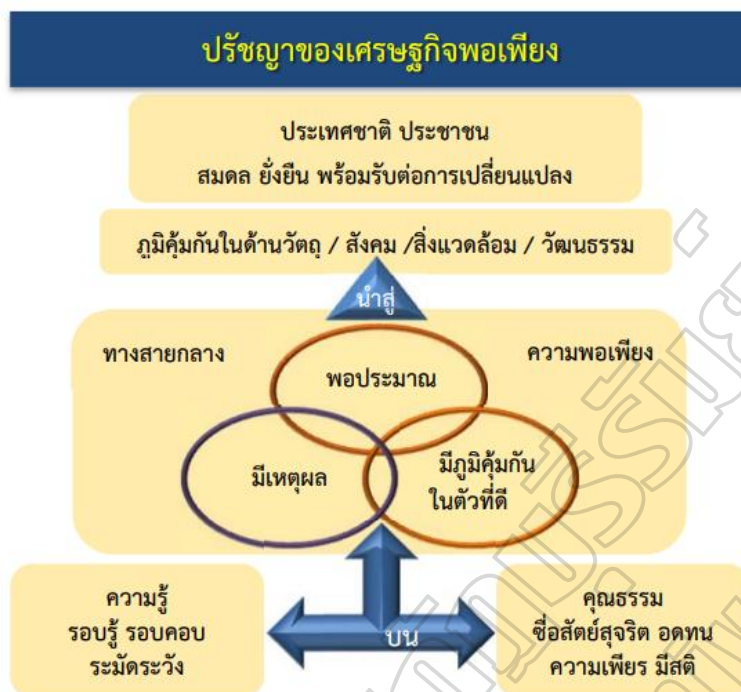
ปรัชญาของเศรษฐกิจพอเพียง

ประเทศชาติ ประชาชน
สมดล ยั่งยืน พร้อมรับต่อการเปลี่ยนแปลง

ภูมิคุ้มกันในด้านวัตถุ / สังคม /สิ่งแวดล้อม / วัฒนธรรม

นำสู่

ทางสายกลาง

ความพอเพียง

พอประมาณ

มีเหตุผล

มีภูมิคุ้มกัน ในตัวที่ดี

ความรู้
รอบรู้ รอบคอบ
ระมัดระวัง

บน

คุณธรรม
ซื่อสัตย์สุจริต อดทน
ความเพียร มีสติ